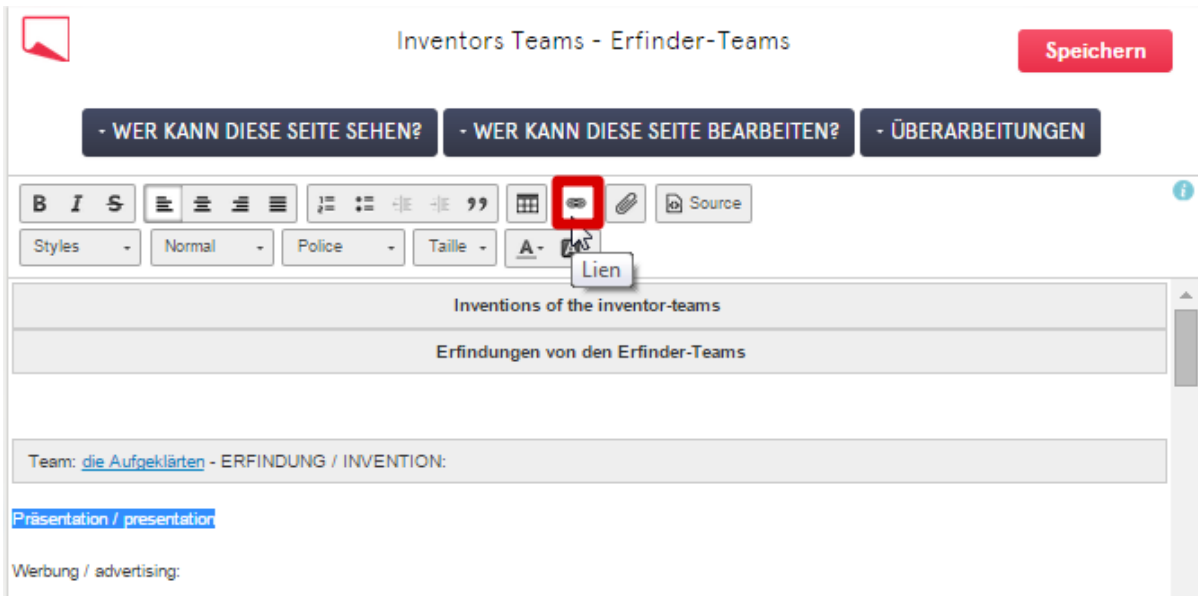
Inventors Teams - Erfinder-Teams

Speichern

- WER KANN DIESE SEITE SEHEN?
- WER KANN DIESE SEITE BEARBEITEN?
- ÜBERARBEITUNGEN

B I S

Source

Styles
Normal
Police
Taille
A

Lien

Inventions of the inventor-teams

Erfindungen von den Erfinder-Teams

Team: die Aufgeklärten - ERFINDUNG / INVENTION:

Präsentation / presentation

Werbung / advertising: